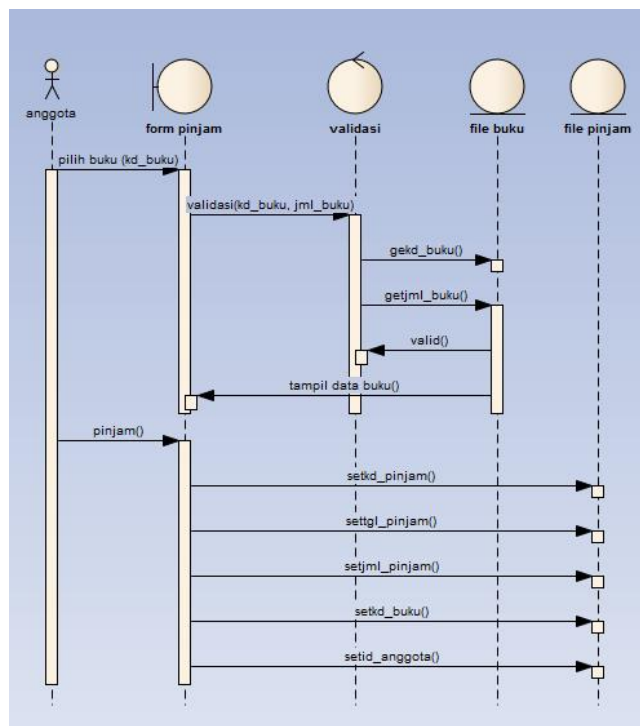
anggota

form pinjam

validasi

file buku

file pinjam

pilih buku (kd_buku)

validasi(kd_buku, jml_buku)

gekd_buku()

getjml_buku()

valid()

tampil data buku()

pinjam()

setkd_pinjam()

settgl_pinjam()

setjml_pinjam()

setkd_buku()

setid_anggota()